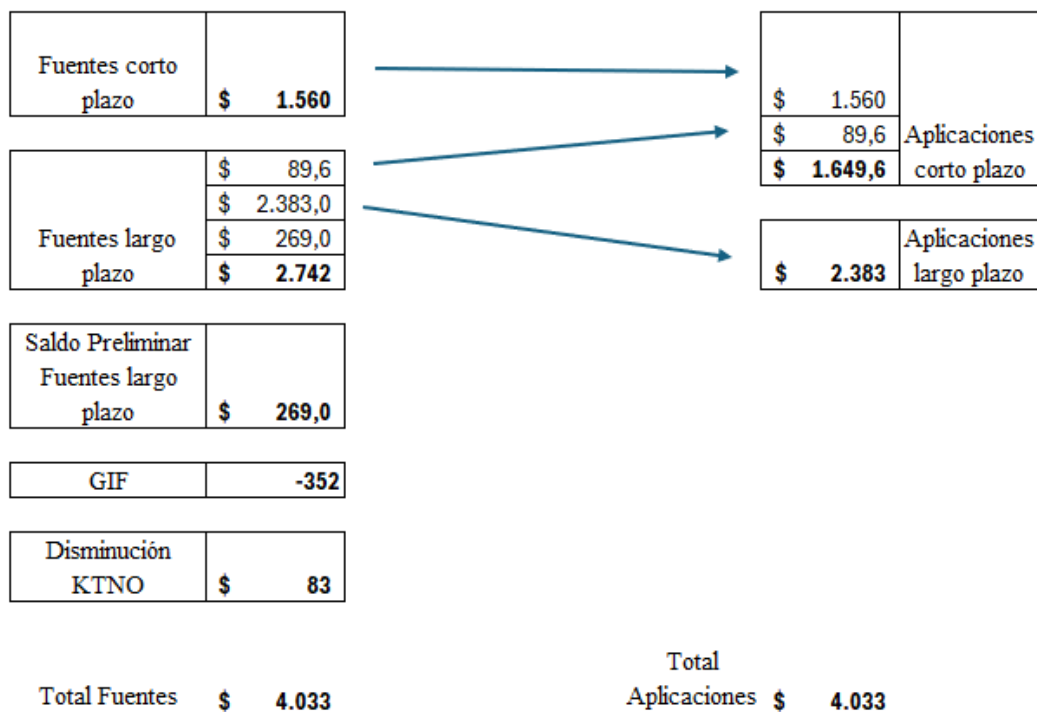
| Fuentes corto plazo | $ 1.560 |
|---|---|

| Fuentes largo plazo | $ 89,6 |
|---|---|
| | $ 2.383,0 |
| | $ 269,0 |
| | $ 2.742 |

| $ 1.560 | |
|---|---|
| $ 89,6 | Aplicaciones |
| $ 1.649,6 | corto plazo |

| $ 2.383 | Aplicaciones largo plazo |
|---|---|

| Saldo Preliminar Fuentes largo plazo | $ 269,0 |
|---|---|

| GIF | -352 |
|---|---|

| Disminución KTNO | $ 83 |
|---|---|

Total Fuentes $ 4.033

Total Aplicaciones $ 4.033